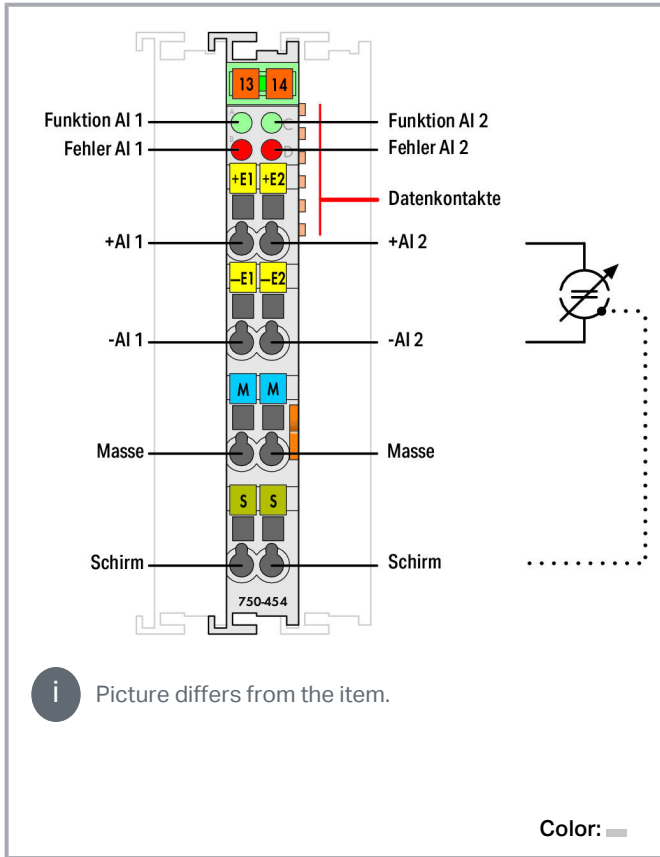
13 14

Funktion AI 1

Fehler AI 1

Funktion AI 2

Fehler AI 2

C

D

+E1 +E2

Datenkontakte

+AI 1

+AI 2

–E1 –E2

-AI 1

-AI 2

M M

Masse

Masse

S S

Schirm

Schirm

750-454

i

Picture differs from the item.

Color: